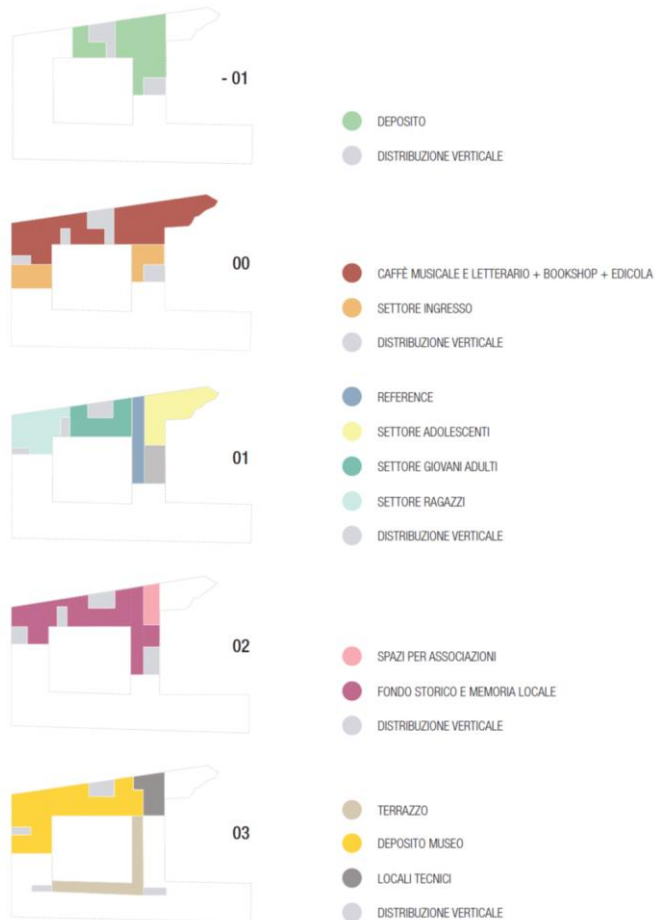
- 01

DEPOSITO

DISTRIBUZIONE VERTICALE

00

CAFFÈ MUSICALE E LETTERARIO + BOOKSHOP + EDICOLA

SETTORE INGRESSO

DISTRIBUZIONE VERTICALE

01

REFERENCE

SETTORE ADOLESCENTI

SETTORE GIOVANI ADULTI

SETTORE RAGAZZI

DISTRIBUZIONE VERTICALE

02

SPAZI PER ASSOCIAZIONI

FONDO STORICO E MEMORIA LOCALE

DISTRIBUZIONE VERTICALE

03

TERRAZZO

DEPOSITO MUSEO

LOCALI TECNICI

DISTRIBUZIONE VERTICALE